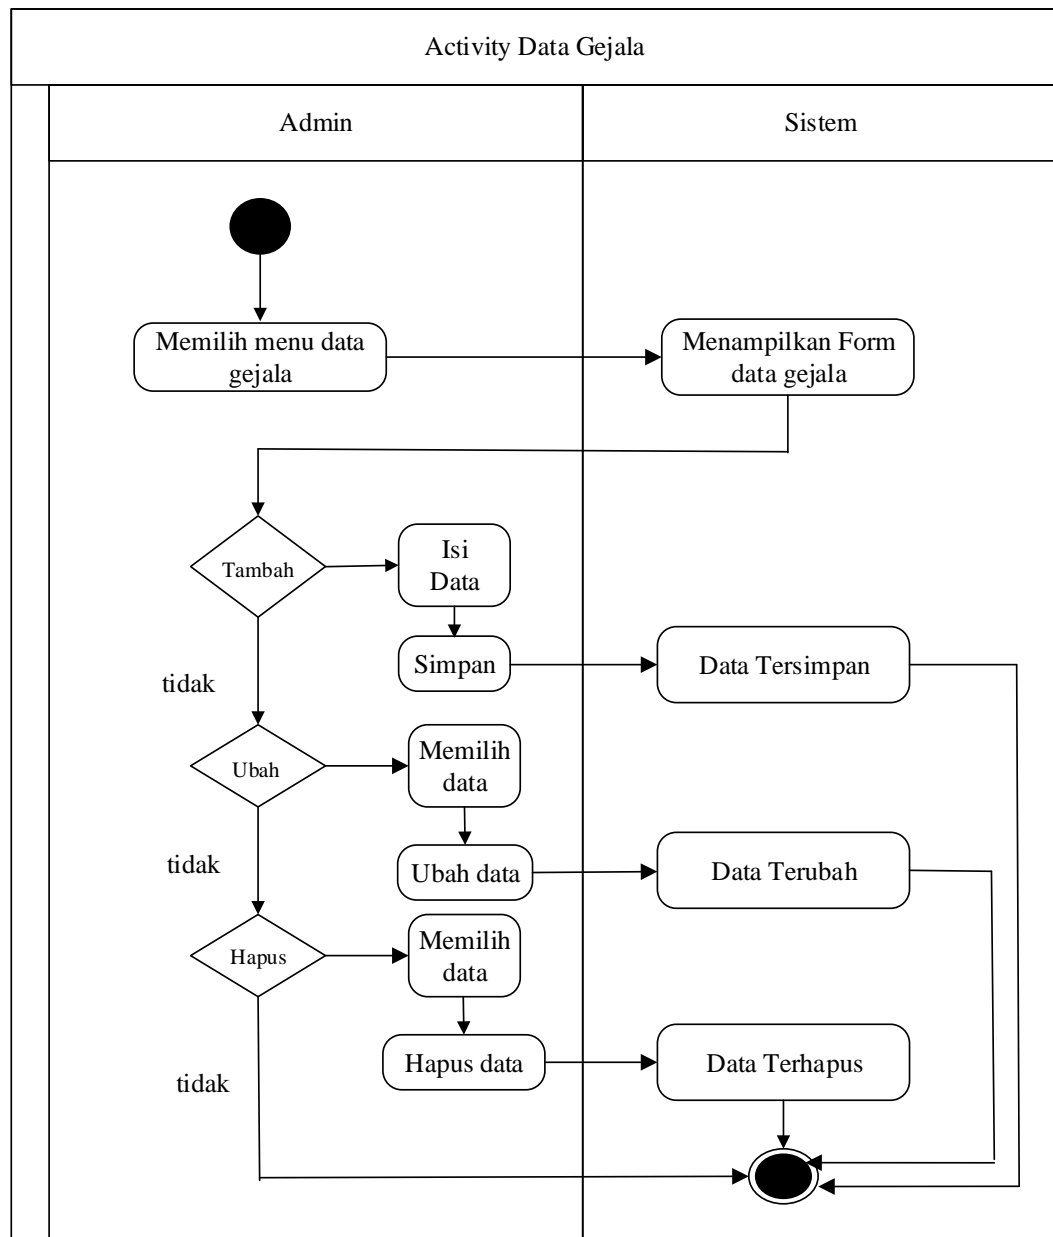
Activity Data Gejala

Admin

Sistem

Memilih menu data gejala

Menampilkan Form data gejala

Tambah

Isi Data

Simpan

Data Tersimpan

tidak

Ubah

Memilih data

tidak

Ubah data

Data Terubah

Hapus

Memilih data

Hapus data

Data Terhapus

tidak